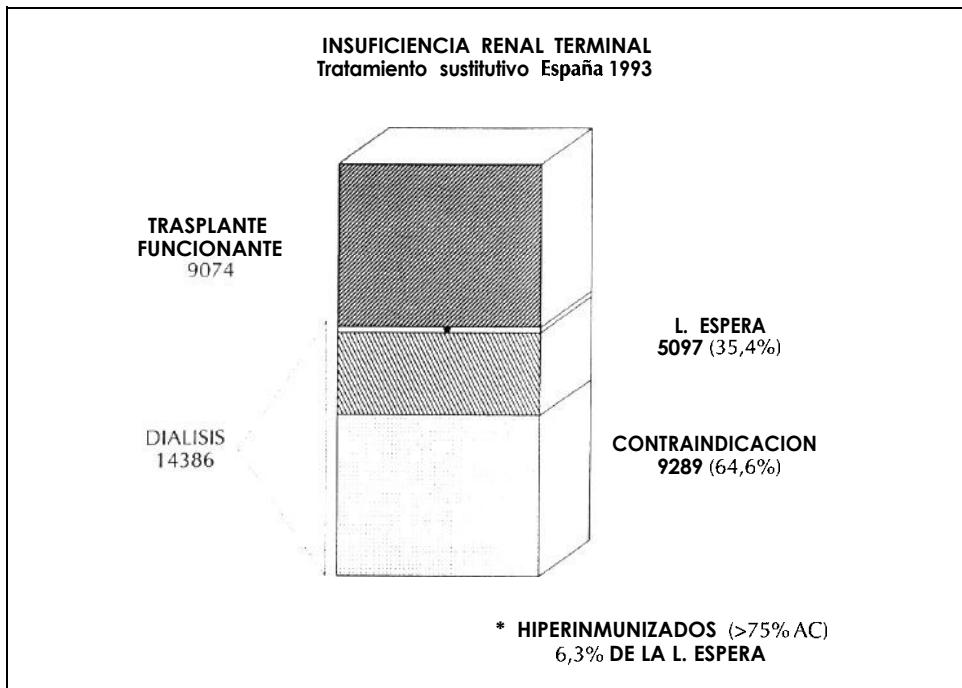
INSUFICIENCIA RENAL TERMINAL
Tratamiento sustitutivo España 1993

TRASPLANTE FUNCIONANTE
9074

L. ESPERA
5097 (35,4%)

DIALISIS
14386

CONTRAINDICACION
9289 (64,6%)

* HIPERINMUNIZADOS (>75% AC)
6,3% DE LA L. ESPERA